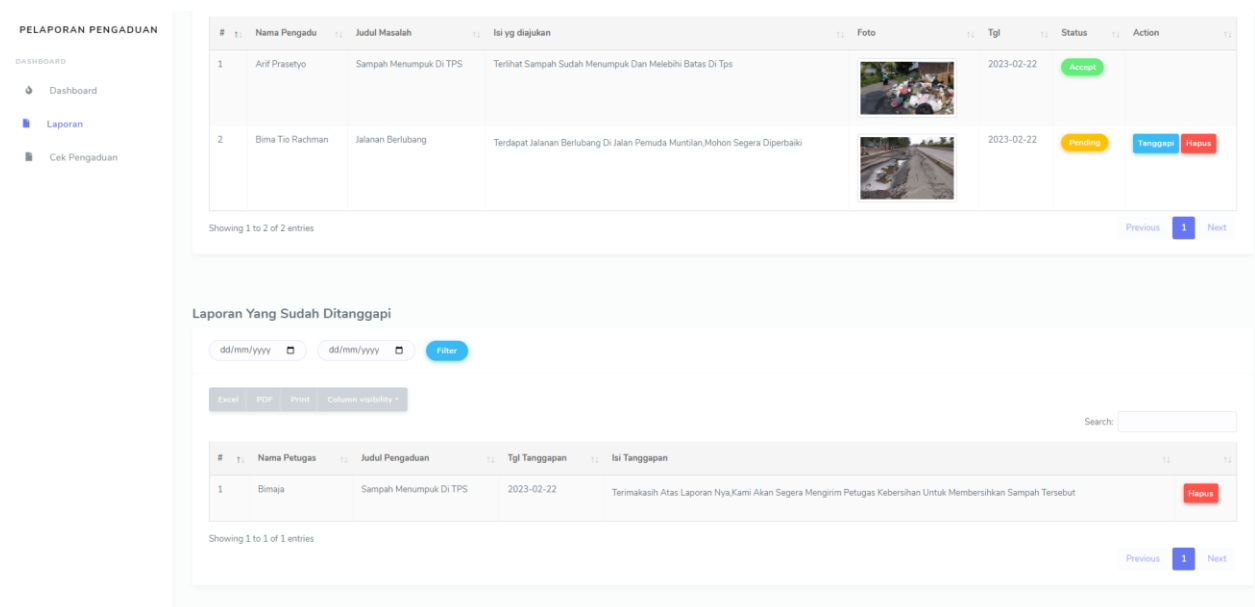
PELAPORAN PENGADUAN

DASHBOARD

Dashboard

Laporan

Cek Pengaduan

| # | Nama Pengadu | Judul Masalah | Isi yg diajukan | Foto | Tgl | Status | Action |
|---|---|---|---|---|---|---|---|
| 1 | Arif Prasetyo | Sampah Menumpuk Di TPS | Terlihat Sampah Sudah Menumpuk Dan Melebihi Batas Di Tps | | 2023-02-22 | Accept | |
| 2 | Bima Tio Rachman | Jalanan Berlubang | Terdapat Jalanan Berlubang Di Jalan Pemuda Muntilan,Mohon Segera Diperbaiki | | 2023-02-22 | Pending | Tanggapi Hapus |

Showing 1 to 2 of 2 entries

Previous 1 Next

Laporan Yang Sudah Ditanggapi

dd/mm/yyyy dd/mm/yyyy Filter

Excel PDF Print Column visibility

Search:

| # | Nama Petugas | Judul Pengaduan | Tgl Tanggapan | Isi Tanggapan | |
|---|---|---|---|---|---|
| 1 | Bimaja | Sampah Menumpuk Di TPS | 2023-02-22 | Terimakasih Atas Laporan Nya,Kami Akan Segera Mengirim Petugas Kebersihan Untuk Membersihkan Sampah Tersebut | Hapus |

Showing 1 to 1 of 1 entries

Previous 1 Next